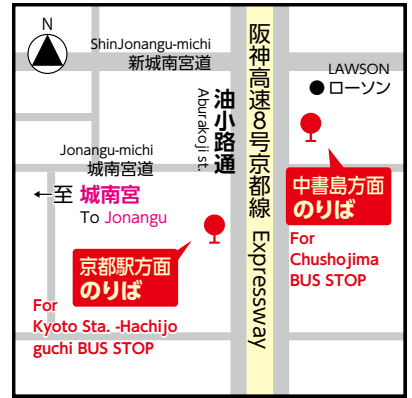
N

ShinJonangu-michi
新城南宮道

阪神高速8号京都線

LAWSON
● ローソン

油小路通
Aburakoji st.

Jonangu-michi
城南宮道

←至 城南宮
To Jonangu

中書島方面
のりば

For
Chushojima
BUS STOP

Expressway

京都駅方面
のりば

For
Kyoto Sta. -Hachijo
guchi BUS STOP